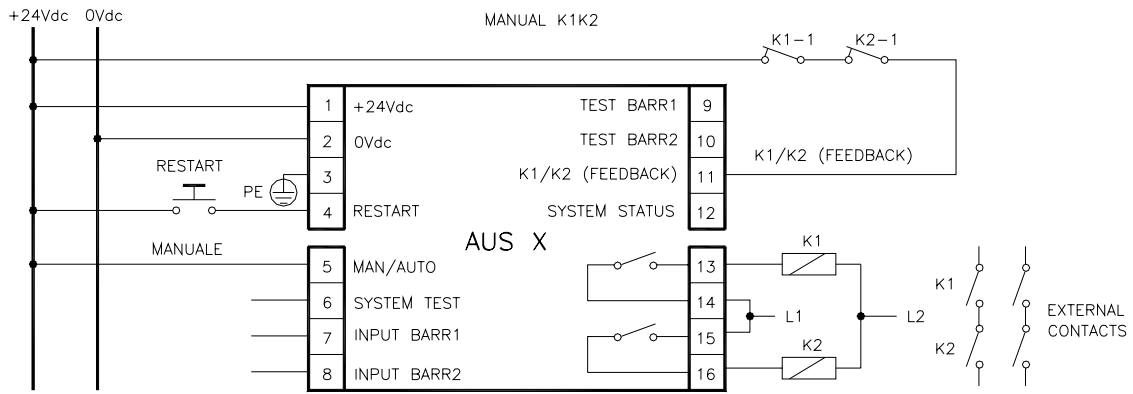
+24Vdc 0Vdc

MANUAL K1K2

K1−1 K2−1

| 1 | +24Vdc | TEST BARR1 | 9 |
|---|---|---|---|
| 2 | 0Vdc | TEST BARR2 | 10 |
| 3 | | K1/K2 (FEEDBACK) | 11 |
| 4 | RESTART | SYSTEM STATUS | 12 |

K1/K2 (FEEDBACK)

RESTART

PE

AUS X

MANUALE

| 5 | MAN/AUTO | | 13 |
|---|---|---|---|
| 6 | SYSTEM TEST | | 14 |
| 7 | INPUT BARR1 | | 15 |
| 8 | INPUT BARR2 | | 16 |

K1

L1

L2

K2

K1

K2

EXTERNAL CONTACTS